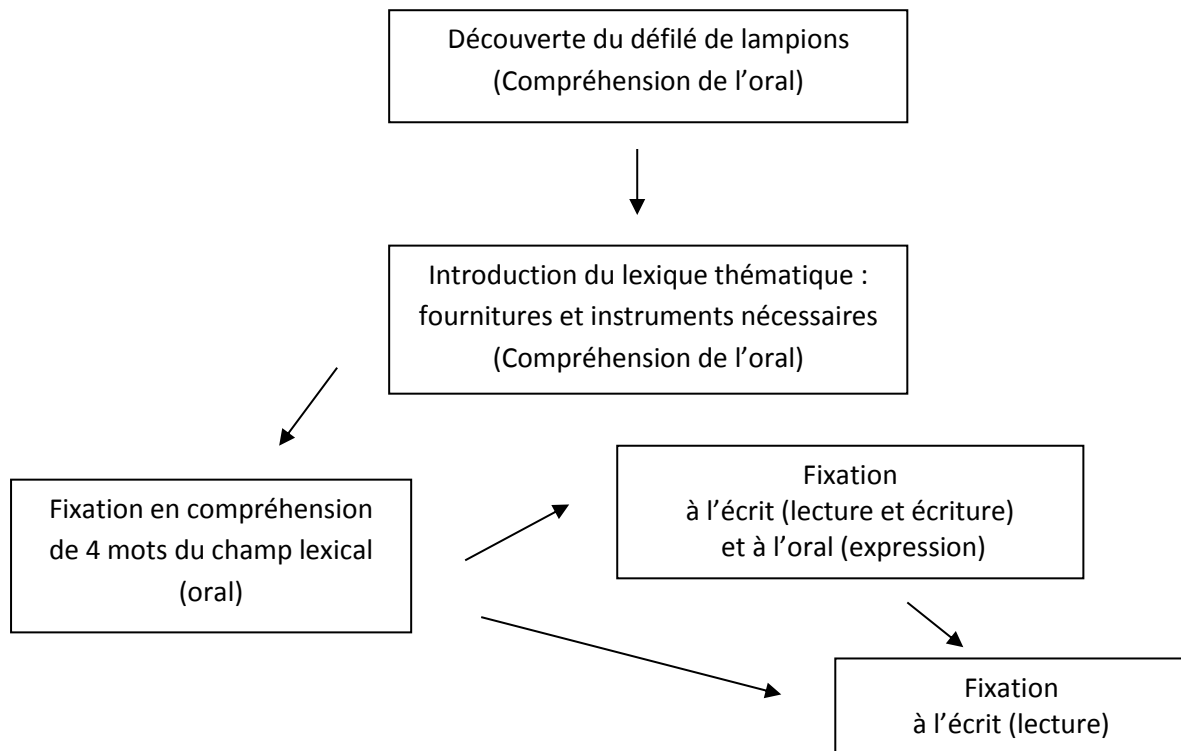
Découverte du défilé de lampions
(Compréhension de l'oral)

Introduction du lexique thématique : fournitures et instruments nécessaires
(Compréhension de l'oral)

Fixation en compréhension de 4 mots du champ lexical
(oral)

Fixation
à l'écrit (lecture et écriture)
et à l'oral (expression)

Fixation
à l'écrit (lecture)